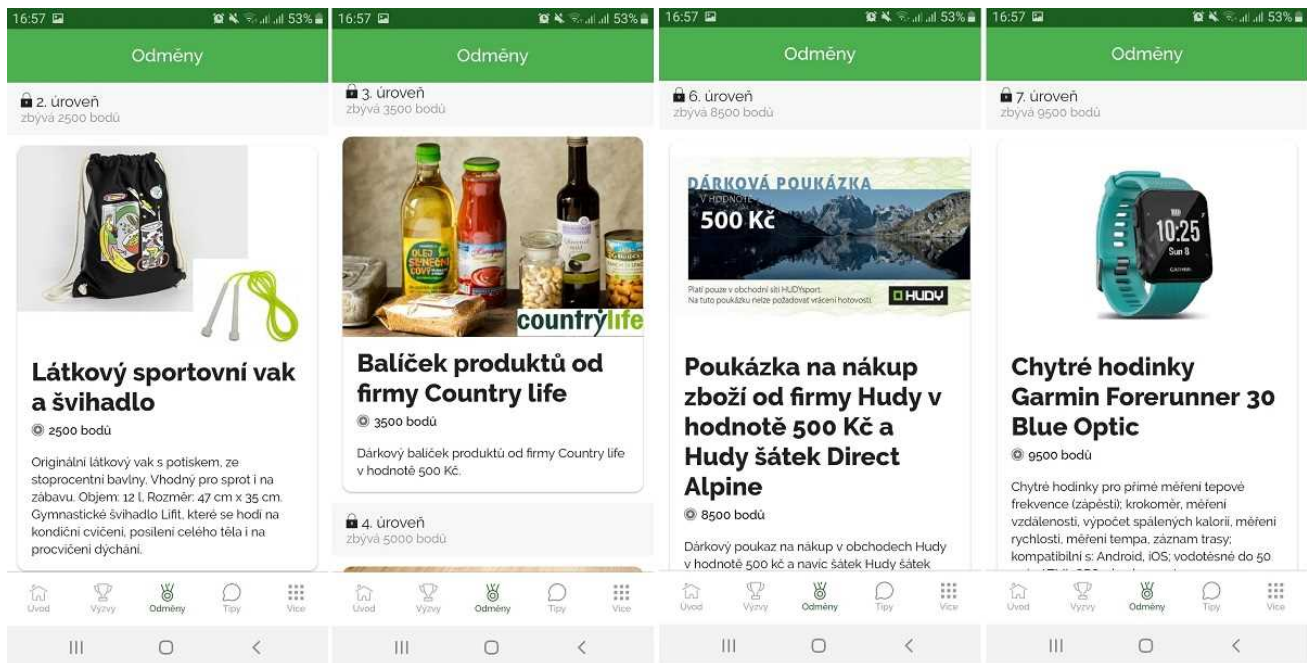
16:57 53%

Odměny

2. úroveň
zbývá 2500 bodů

Látkový sportovní vak a švihadlo

2500 bodů

Originální látkový vak s potiskem, ze stoprocentní bavlny. Vhodný pro sprot i na zábavu. Objem: 12 l, Rozměr: 47 cm x 35 cm. Gymnastické švihadlo Lifit, které se hodí na kondiční cvičení, posílení celého těla i na procvičení dýchání.

Úvod Výzvy Odměny Tipy Více

16:57 53%

Odměny

3. úroveň
zbývá 3500 bodů

countrylife

Balíček produktů od firmy Country life

3500 bodů

Dárkový balíček produktů od firmy Country life v hodnotě 500 Kč.

4. úroveň
zbývá 5000 bodů

Úvod Výzvy Odměny Tipy Více

16:57 53%

Odměny

6. úroveň
zbývá 8500 bodů

DÁRKOVÁ POUKÁZKA
V HODNOTĚ
500 Kč
Platí pouze v obchodní síti HUDYsport.
Na tuto poukázku nelze požadovat vrácení hotovosti.
HUDY

Poukázka na nákup zboží od firmy Hudy v hodnotě 500 Kč a Hudy šátek Direct Alpine

8500 bodů

Dárkový poukaz na nákup v obchodech Hudy v hodnotě 500 kč a navíc šátek Hudy šátek

Úvod Výzvy Odměny Tipy Více

16:57 53%

Odměny

7. úroveň
zbývá 9500 bodů

10:25
GARMIN

Chytré hodinky Garmin Forerunner 30 Blue Optic

9500 bodů

Chytré hodinky pro přímé měření tepové frekvence (zápěstí); krokoměr, měření vzdálenosti, výpočet spálených kalorií, měření rychlosti, měření tempa, záznam trasy; kompatibilní s: Android, iOS; vodotěsné do 50 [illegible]

Úvod Výzvy Odměny Tipy Více